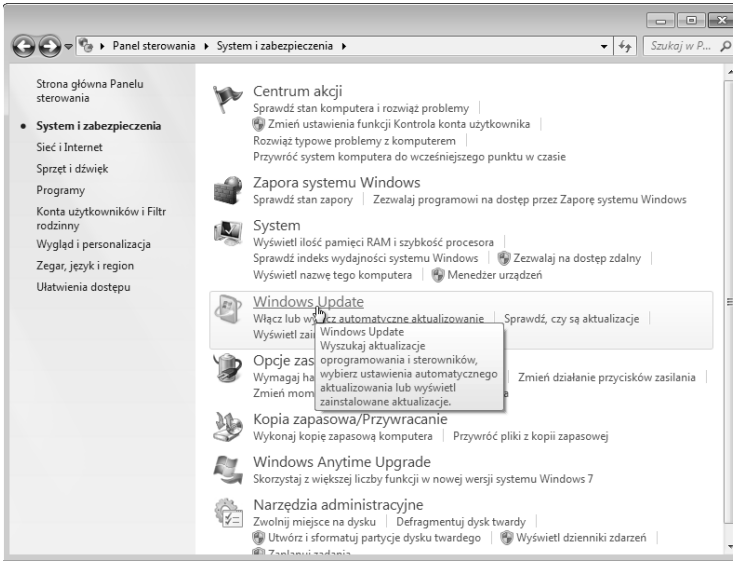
Panel sterowania ▸ System i zabezpieczenia ▸

Szukaj w P...

Strona główna Panelu sterowania

System i zabezpieczenia

Sieć i Internet

Sprzęt i dźwięk

Programy

Konta użytkowników i Filtr rodzinny

Wygląd i personalizacja

Zegar, język i region

Ułatwienia dostępu

Centrum akcji

Sprawdź stan komputera i rozwiąż problemy | Zmień ustawienia funkcji Kontrola konta użytkownika | Rozwiąż typowe problemy z komputerem | Przywróć system komputera do wcześniejszego punktu w czasie

Zapora systemu Windows

Sprawdź stan zapory | Zezwalaj programowi na dostęp przez Zaporę systemu Windows

System

Wyświetl ilość pamięci RAM i szybkość procesora | Sprawdź indeks wydajności systemu Windows | Zezwalaj na dostęp zdalny | Wyświetl nazwę tego komputera | Menedżer urządzeń

Windows Update

Włącz lub w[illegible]cz automatyczne aktualizowanie | Sprawdź, czy są aktualizacje | Wyświetl zai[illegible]

Windows Update
Wyszukaj aktualizacje oprogramowania i sterowników, wybierz ustawienia automatycznego aktualizowania lub wyświetl zainstalowane aktualizacje.

Opcje zas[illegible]

Wymagaj ha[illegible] | Zmień działanie przycisków zasilania | Zmień mom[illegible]

Kopia zapasowa/Przywracanie

Wykonaj kopię zapasową komputera | Przywróć pliki z kopii zapasowej

Windows Anytime Upgrade

Skorzystaj z większej liczby funkcji w nowej wersji systemu Windows 7

Narzędzia administracyjne

Zwolnij miejsce na dysku | Defragmentuj dysk twardy | Utwórz i sformatuj partycje dysku twardego | Wyświetl dzienniki zdarzeń | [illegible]